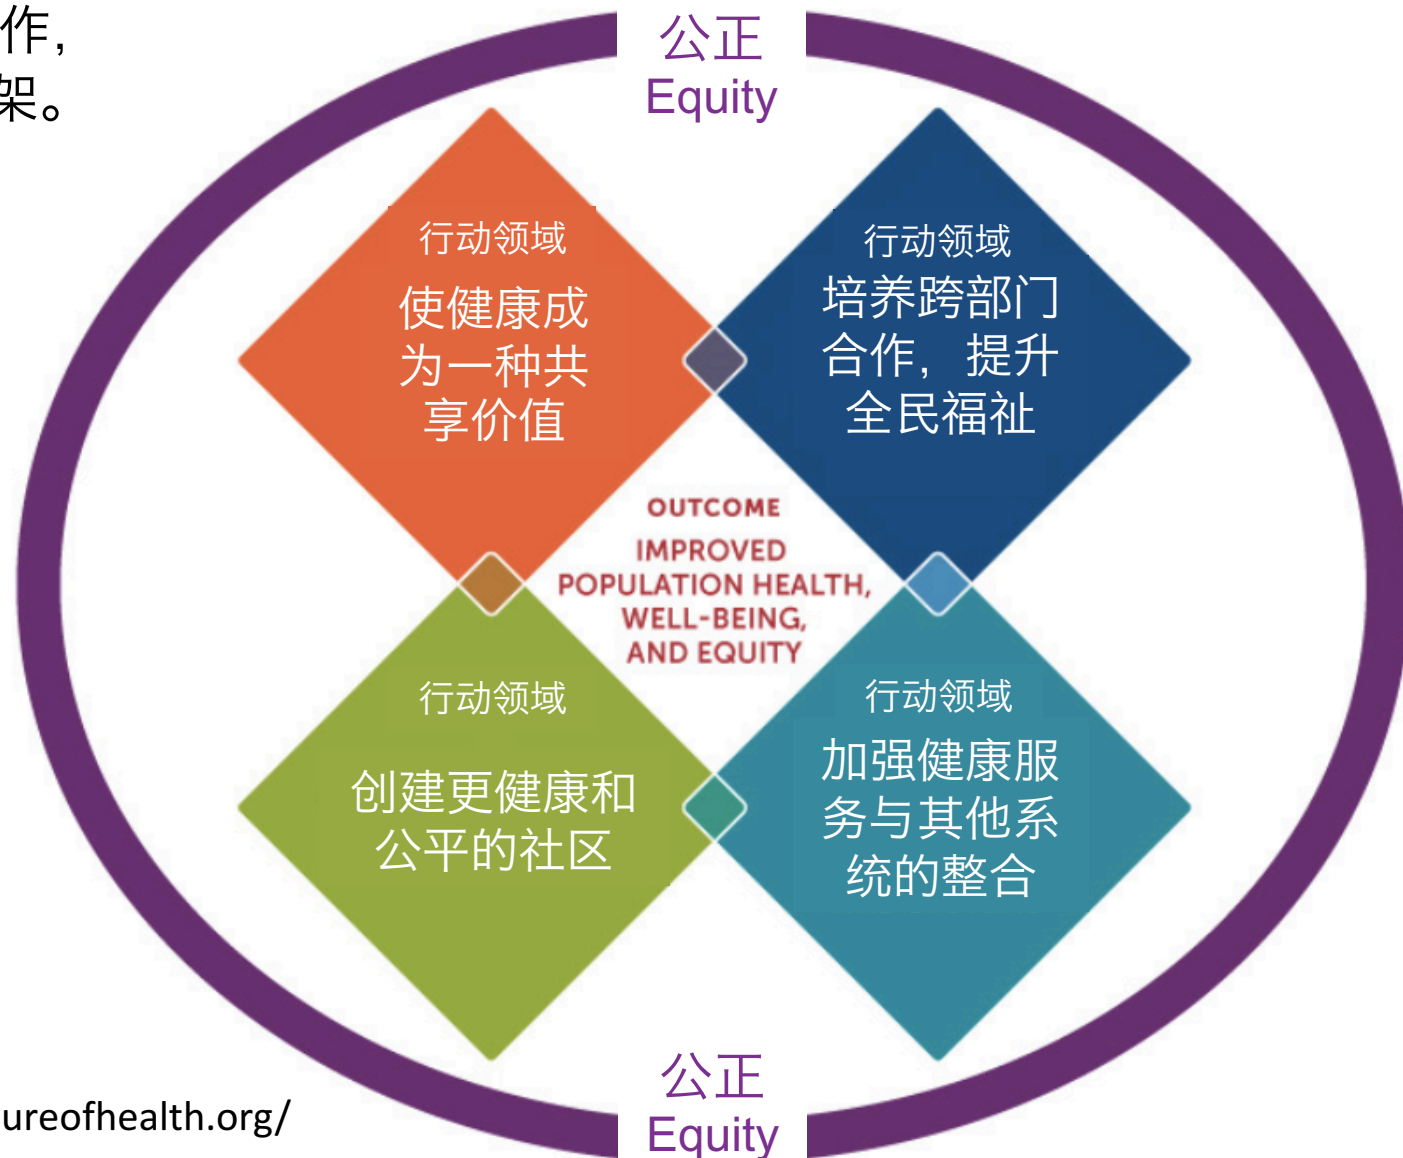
作，
架。

公正
Equity

行动领域
使健康成为一种共享价值

行动领域
培养跨部门合作，提升全民福祉

OUTCOME
IMPROVED POPULATION HEALTH, WELL-BEING, AND EQUITY

行动领域
创建更健康和公平的社区

行动领域
加强健康服务与其他系统的整合

ureofhealth.org/

公正
Equity